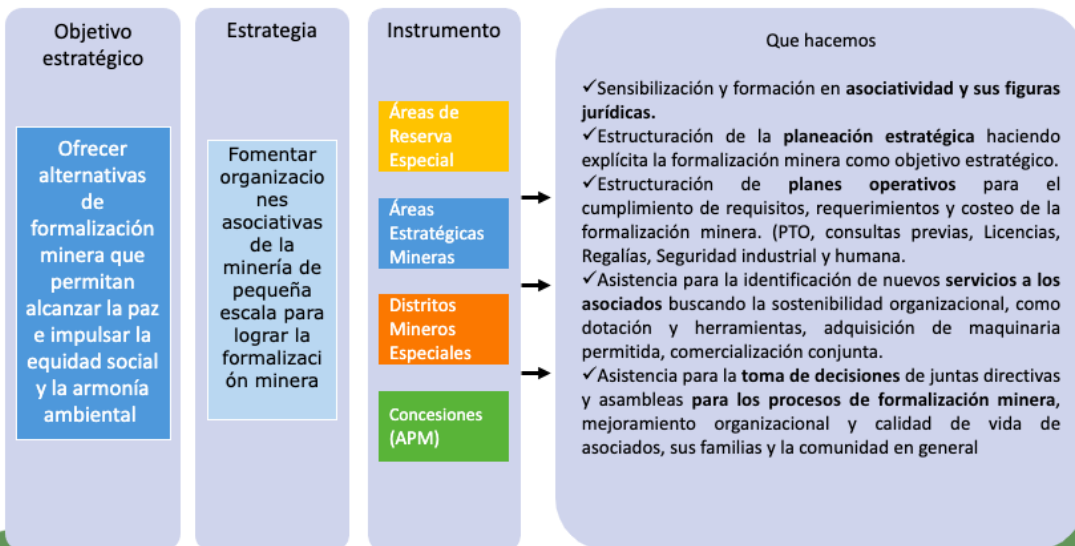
Objetivo estratégico

Ofrecer alternativas de formalización minera que permitan alcanzar la paz e impulsar la equidad social y la armonía ambiental

Estrategia

Fomentar organizaciones asociativas de la minería de pequeña escala para lograr la formalización minera

Instrumento

Áreas de Reserva Especial

Áreas Estratégicas Mineras

Distritos Mineros Especiales

Concesiones (APM)

Que hacemos

✓Sensibilización y formación en **asociatividad y sus figuras jurídicas.**
✓Estructuración de la **planeación estratégica** haciendo explícita la formalización minera como objetivo estratégico.
✓Estructuración de **planes operativos** para el cumplimiento de requisitos, requerimientos y costeo de la formalización minera. (PTO, consultas previas, Licencias, Regalías, Seguridad industrial y humana.
✓Asistencia para la identificación de nuevos **servicios a los asociados** buscando la sostenibilidad organizacional, como dotación y herramientas, adquisición de maquinaria permitida, comercialización conjunta.
✓Asistencia para la **toma de decisiones** de juntas directivas y asambleas **para los procesos de formalización minera**, mejoramiento organizacional y calidad de vida de asociados, sus familias y la comunidad en general